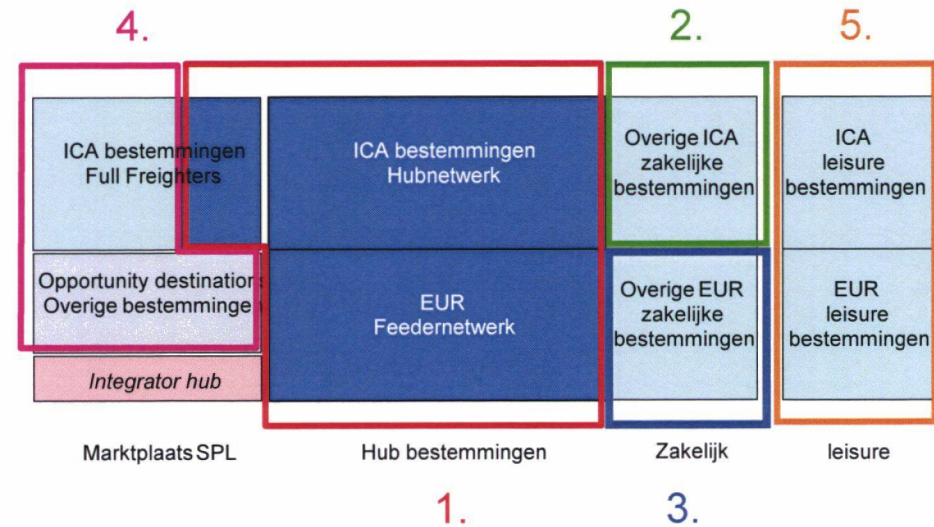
4.

2.

5.

ICA bestemmingen Full Freighters

ICA bestemmingen Hubnetwerk

Overige ICA zakelijke bestemmingen

ICA leisure bestemmingen

Opportunity destination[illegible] Overige bestemminge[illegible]

EUR Feedernetwerk

Overige EUR zakelijke bestemmingen

EUR leisure bestemmingen

Integrator hub

Marktplaats SPL

Hub bestemmingen

Zakelijk

leisure

1.

3.